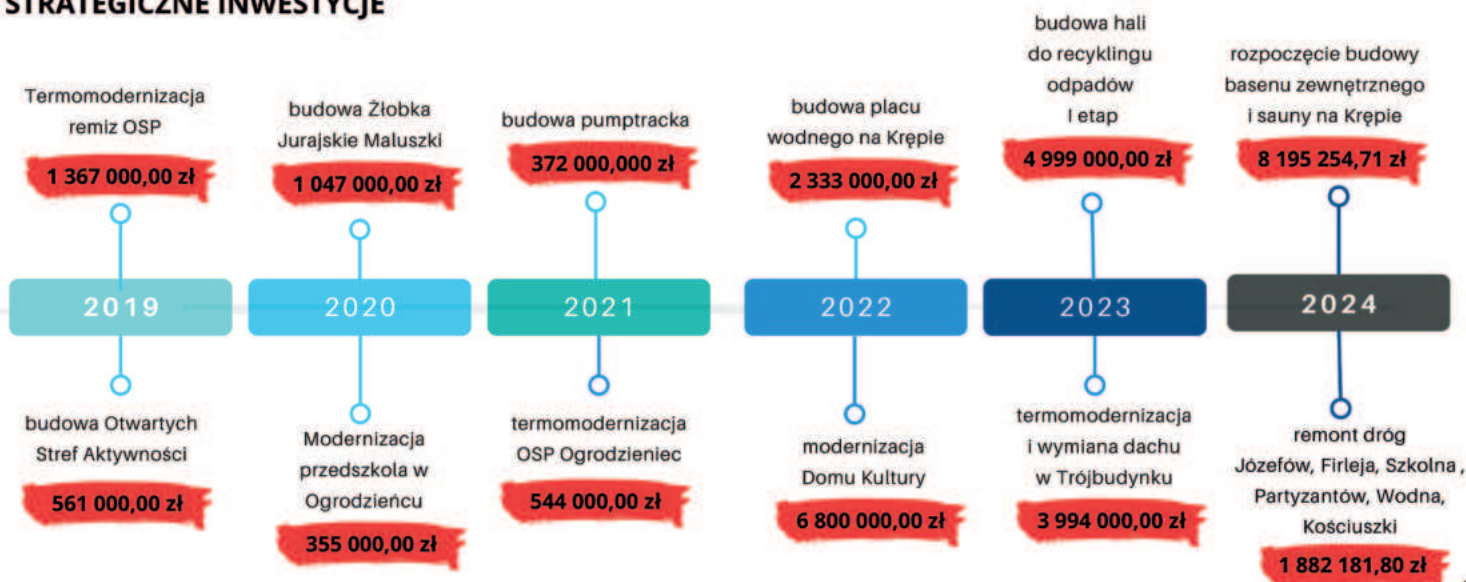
STRATEGICZNE INWESTYCJE

Termomodernizacja remiz OSP
1 367 000,00 zł

2019

budowa Otwartych Stref Aktywności
561 000,00 zł

budowa Żłobka Jurajskie Maluszki
1 047 000,00 zł

2020

Modernizacja przedszkola w Ogrodzieńcu
355 000,00 zł

budowa pumptracka
372 000,000 zł

2021

termomodernizacja OSP Ogrodzieniec
544 000,00 zł

budowa placu wodnego na Krępie
2 333 000,00 zł

2022

modernizacja Domu Kultury
6 800 000,00 zł

budowa hali do recyklingu odpadów I etap
4 999 000,00 zł

2023

termomodernizacja i wymiana dachu w Trójbudynku
3 994 000,00 zł

rozpoczęcie budowy basenu zewnętrznego i sauny na Krępie
8 195 254,71 zł

2024

remont dróg Józefów, Firleja, Szkolna , Partyzantów, Wodna, Kościuszki
1 882 181,80 zł